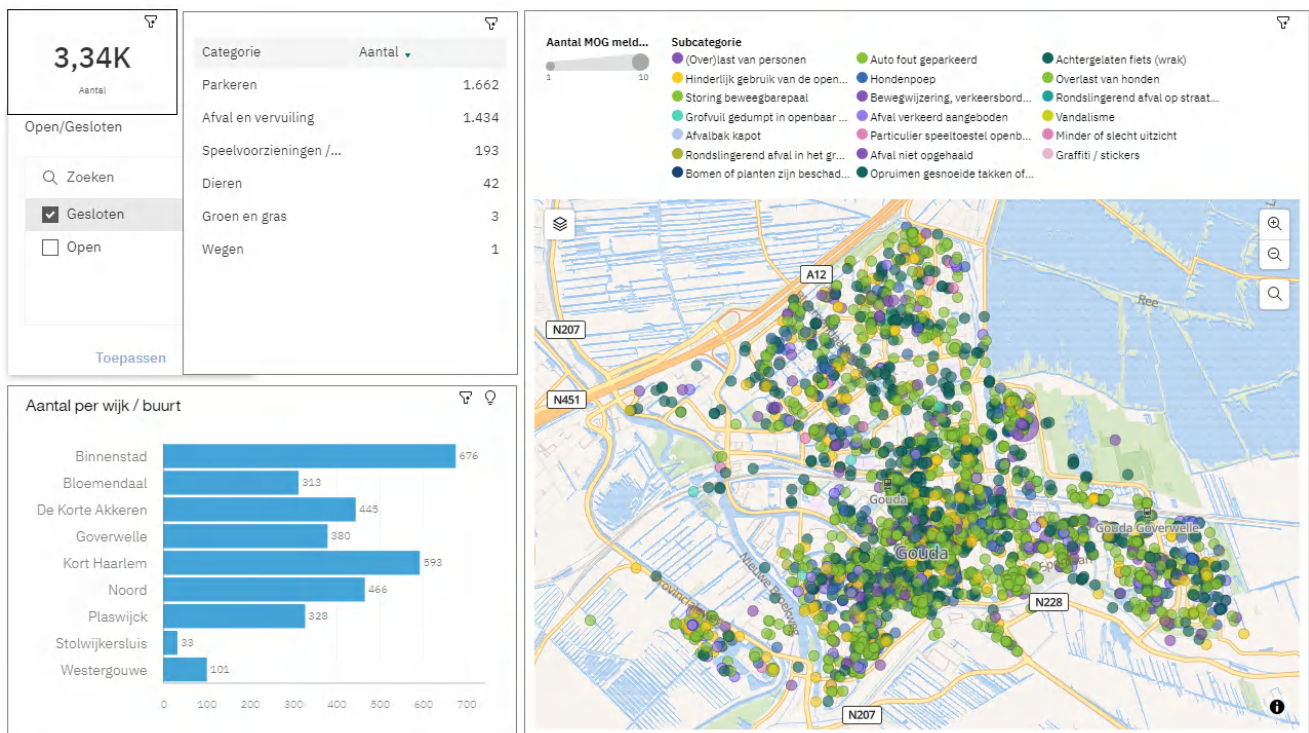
3,34K
Aantal

Open/Gesloten

Zoeken
Gesloten
Open

Toepassen

| Categorie | Aantal |
|---|---|
| Parkeren | 1.662 |
| Afval en vervuiling | 1.434 |
| Speelvoorzieningen /... | 193 |
| Dieren | 42 |
| Groen en gras | 3 |
| Wegen | 1 |

Aantal MOG meld...
1 10

Subcategorie
(Over)last van personen
Hinderlijk gebruik van de open...
Storing beweegbarepaal
Grofvuil gedumpt in openbaar ...
Afvalbak kapot
Rondslingerend afval in het gr...
Bomen of planten zijn beschad...
Auto fout geparkeerd
Hondenpoep
Bewegwijzering, verkeersbord...
Afval verkeerd aangeboden
Particulier speeltoestel openb...
Afval niet opgehaald
Opruimen gesnoeide takken of...
Achtergelaten fiets (wrak)
Overlast van honden
Rondslingerend afval op straat...
Vandalisme
Minder of slecht uitzicht
Graffiti / stickers

A12
N207
N451
Ree
Gouda
Gouda
Gouda Goverwelle
N228
N207

Aantal per wijk / buurt

Binnenstad 676
Bloemendaal 313
De Korte Akkeren 445
Goverwelle 380
Kort Haarlem 593
Noord 466
Plaswijck 328
Stolwijkersluis 33
Westergouwe 101

0 100 200 300 400 500 600 700